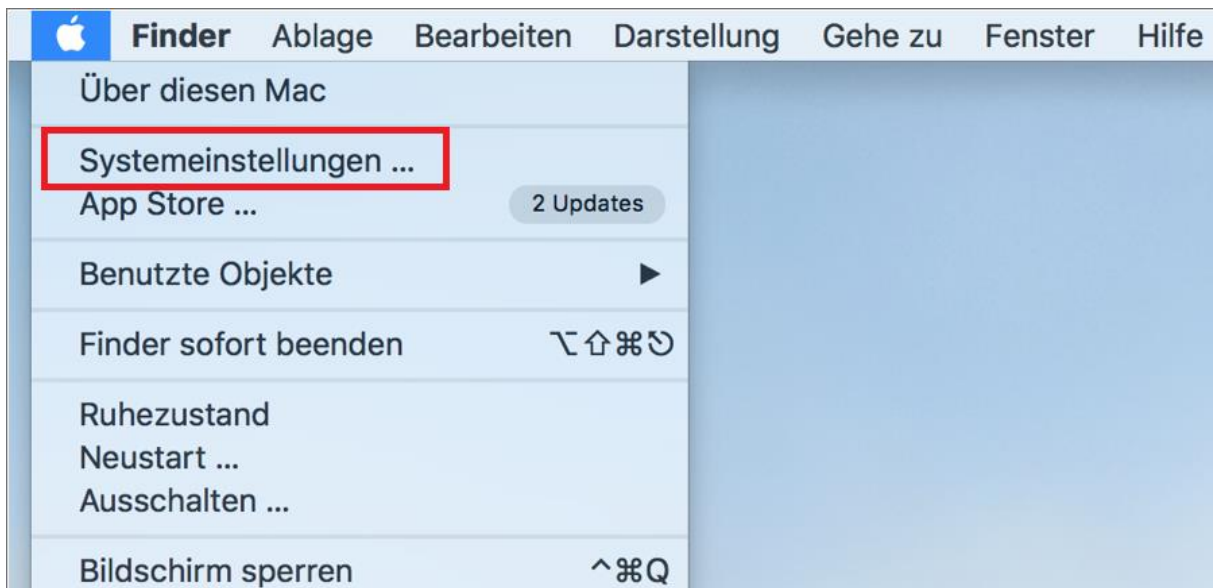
Finder Ablage Bearbeiten Darstellung Gehe zu Fenster Hilfe

Über diesen Mac

Systemeinstellungen ...
App Store ... 2 Updates

Benutzte Objekte ▶

Finder sofort beenden ⌥⇧⌘⎋

Ruhezustand
Neustart ...
Ausschalten ...

Bildschirm sperren ^⌘Q